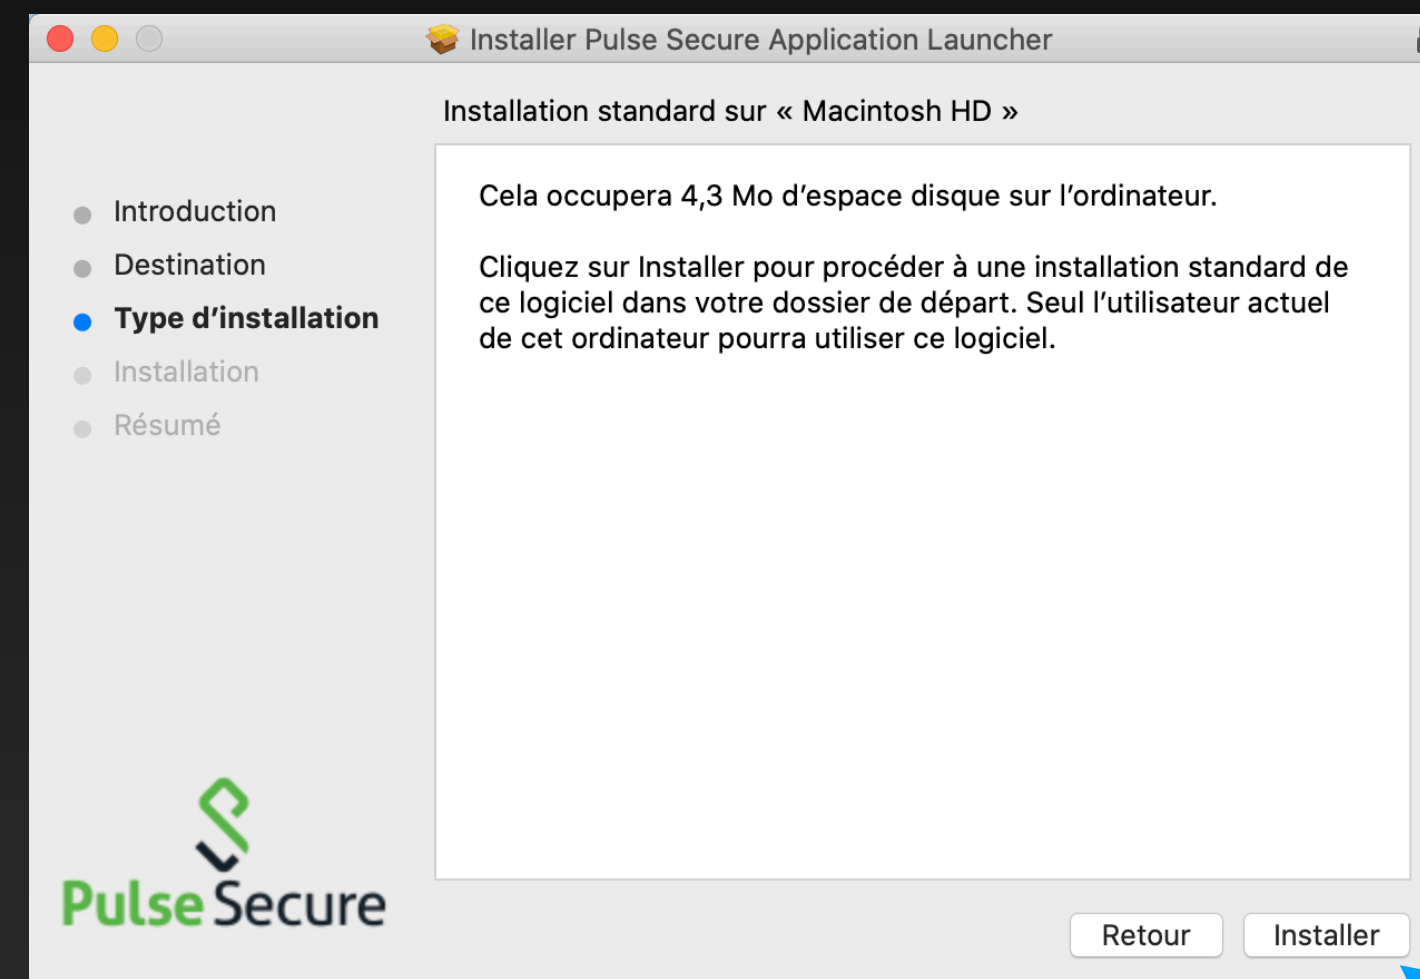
Installer Pulse Secure Application Launcher

Installation standard sur « Macintosh HD »

Introduction
Destination
Type d’installation
Installation
Résumé

Cela occupera 4,3 Mo d’espace disque sur l’ordinateur.

Cliquez sur Installer pour procéder à une installation standard de ce logiciel dans votre dossier de départ. Seul l’utilisateur actuel de cet ordinateur pourra utiliser ce logiciel.

Pulse Secure

Retour
Installer